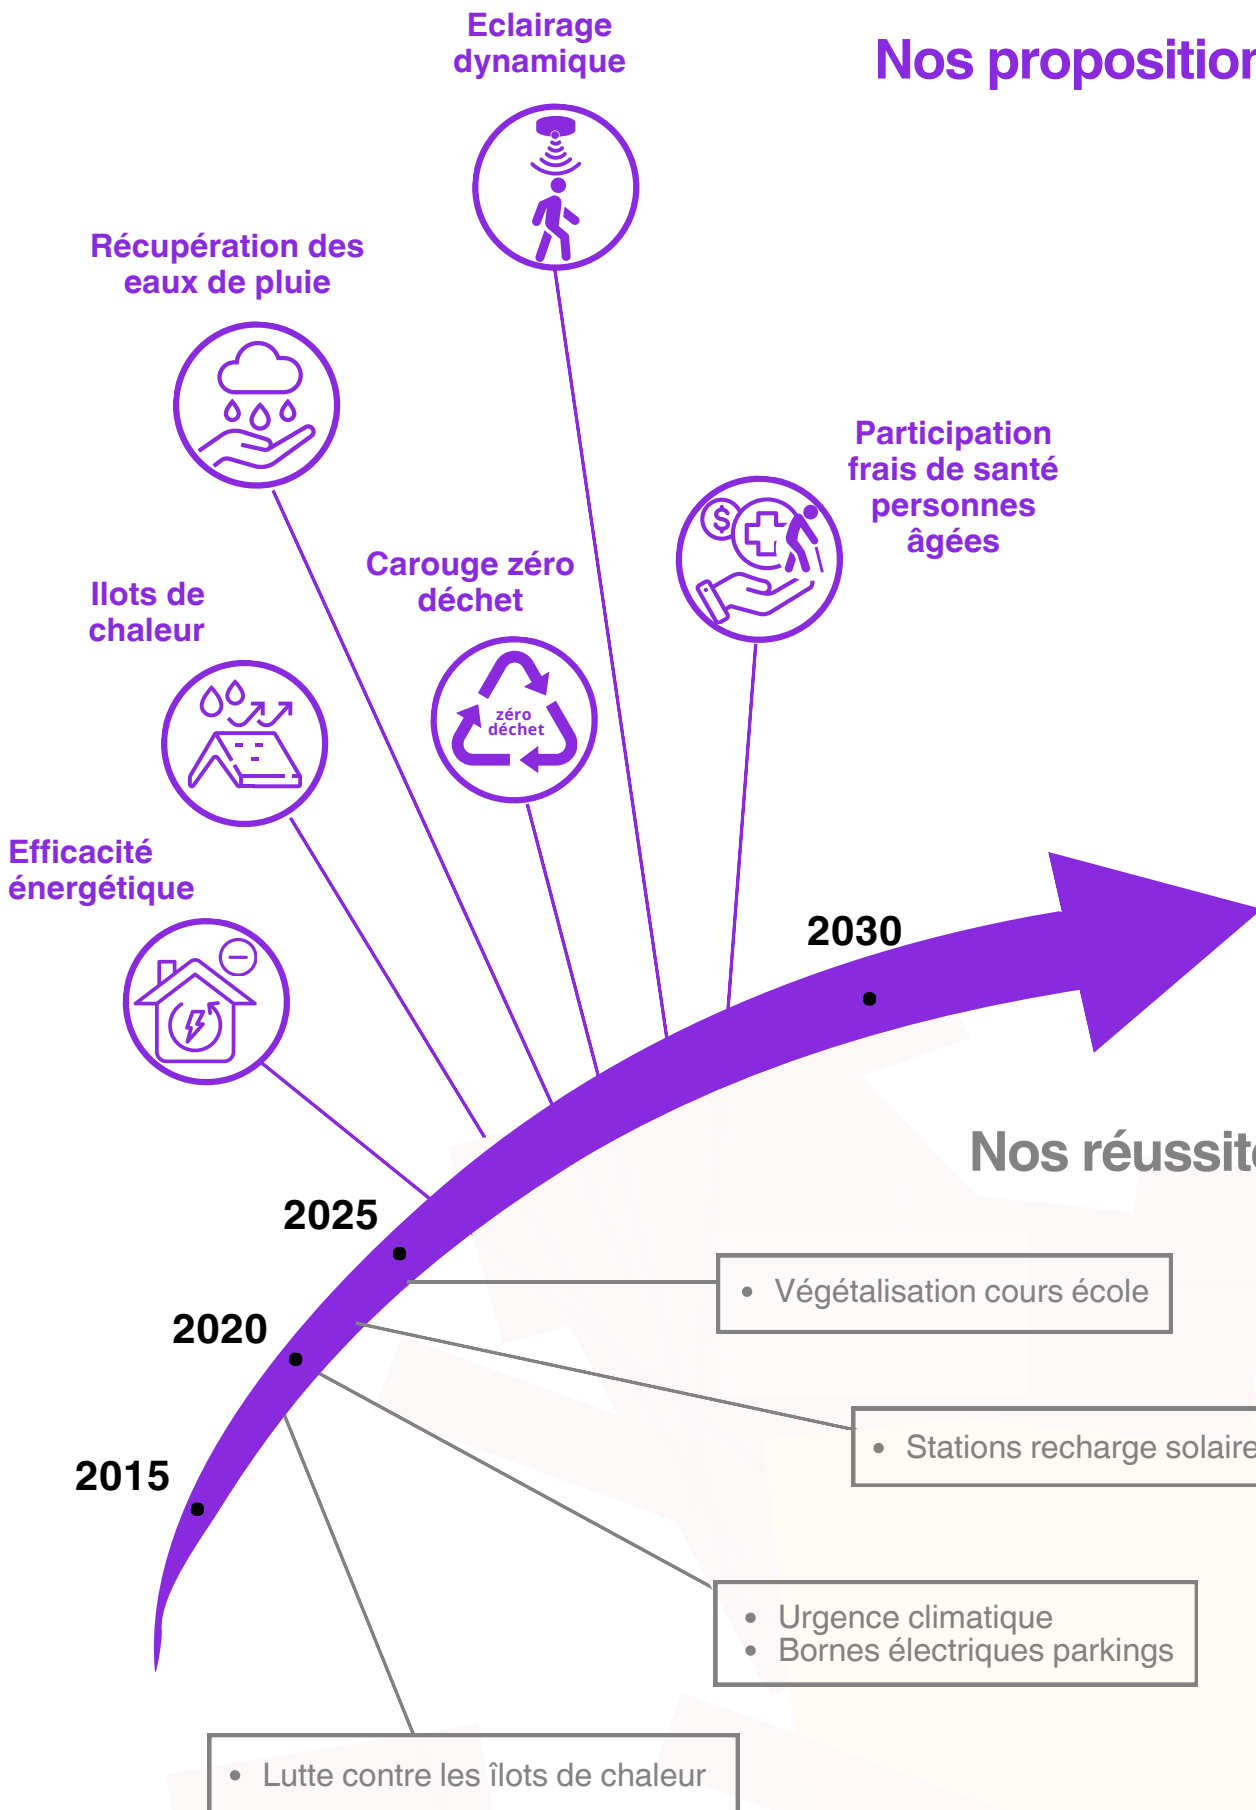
Eclairage dynamique

Nos propositio

Récupération des eaux de pluie

Participation frais de santé personnes âgées

Carouge zéro déchet

zéro déchet

Ilots de chaleur

Efficacité énergétique

2030

Nos réussit

2025

2020

2015

• Végétalisation cours école

• Stations recharge solaire

• Urgence climatique
• Bornes électriques parkings

• Lutte contre les îlots de chaleur